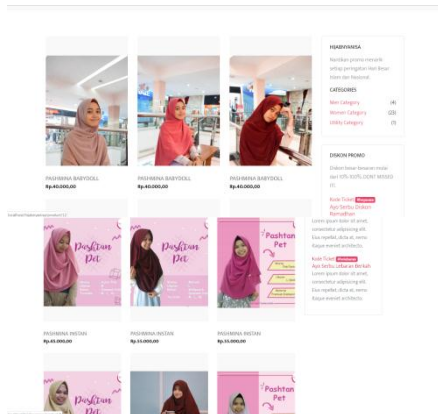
PASHMINA BABYDOLL
Rp.40.000,00

PASHMINA BABYDOLL
Rp.40.000,00

PASHMINA BABYDOLL
Rp.40.000,00

HIJABHYANISA

Nantikan promo menarik setiap peringatan hari besar Islam dan Nasional

CATEGORIES

Men Category (4)
Women Category (23)
Uddy Category (1)

DISKON PROMO

Diskon besar-besaran mulai dari 50% (KUPS DENT MISSED !!)

Kode Tiket: Promo
Ayo Serbu Diskon Ramadhan

Lorem ipsum dolor sit amet, consectetur adipisicing elit. Duis repellat, dicta at, nemo. Itaque eveniet architecto.

Kode Tiket: Promo
Ayo Serbu Lebaran Berkah

Lorem ipsum dolor sit amet, consectetur adipisicing elit. Duis repellat, dicta at, nemo. Itaque eveniet architecto.

Pashtan Pet

Pashtan Pet

Pashtan Pet

PASHMINA INSTAN
Rp.40.000,00

PASHMINA INSTAN
Rp.35.000,00

PASHMINA INSTAN
Rp.35.000,00

Pashtan Pet

Pashtan